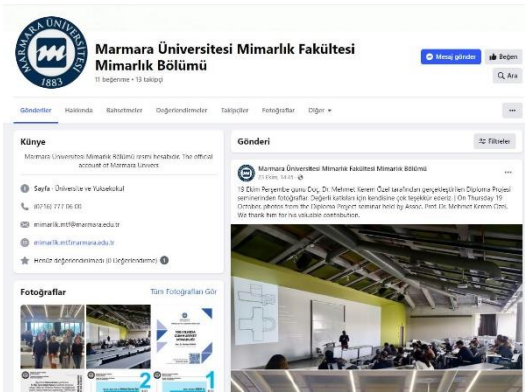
MARMARA ÜNİVERSİTESİ 1883

Marmara Üniversitesi Mimarlık Fakültesi Mimarlık Bölümü

11 beğenme • 13 takipçi

Mesaj gönder

Beğen

Ara

Gönderiler Hakkında Bahsetmeler Değerlendirmeler Takipçiler Fotoğraflar Diğer ▾

...

Künye

Marmara Üniversitesi Mimarlık Bölümü resmi hesabıdır. The official account of Marmara Univers

Sayfa · Üniversite ve Yüksekokul

(0216) 777 06 00

mimarlik.mtf@marmara.edu.tr

mimarlik.mtf.marmara.edu.tr

Henüz değerlendirilmedi (0 Değerlendirme)

Fotoğraflar

Tüm Fotoğrafları Gör

Gönderi

Filtreler

Marmara Üniversitesi Mimarlık Fakültesi Mimarlık Bölümü

23 Ekim, 14:43 ·

19 Ekim Perşembe günü Doç. Dr. Mehmet Kerem Özel tarafından gerçekleştirilen Diploma Projesi seminerinden fotoğraflar. Değerli katkıları için kendisine çok teşekkür ederiz. | On Thursday 19 October, photos from the Diploma Project seminar held by Assoc. Prof. Dr. Mehmet Kerem Özel. We thank him for his valuable contribution.

...

2

1